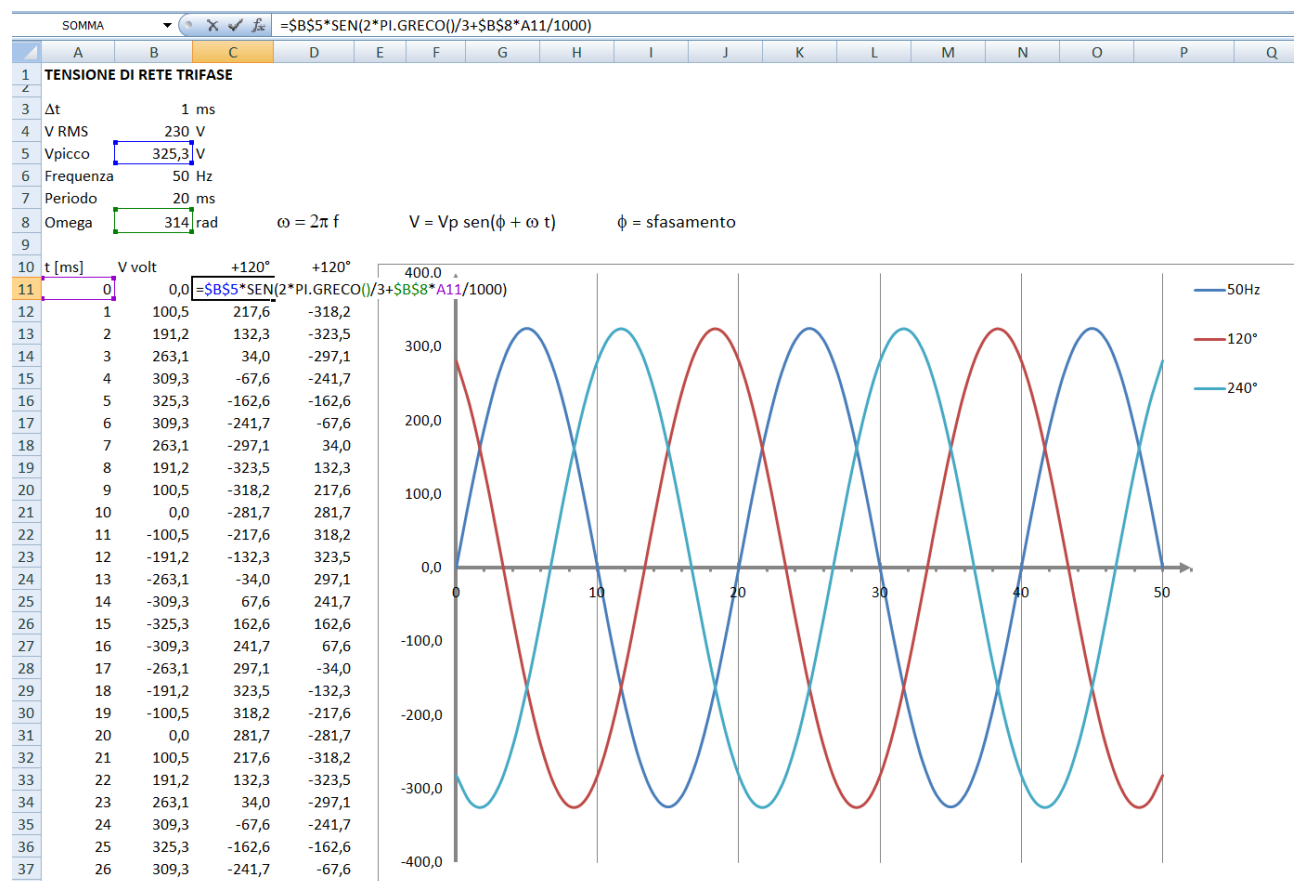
SOMMA $f_x$ =$B$5*SEN(2*PI.GRECO()/3+$B$8*A11/1000)

| | A | B | C | D |
|---|---|---|---|---|
| 1 | TENSIONE DI RETE TRIFASE | | | |
| 2 | | | | |
| 3 | Δt | 1 | ms | |
| 4 | V RMS | 230 | V | |
| 5 | Vpicco | 325,3 | V | |
| 6 | Frequenza | 50 | Hz | |
| 7 | Periodo | 20 | ms | |
| 8 | Omega | 314 | rad | |
| 9 | | | | |
| 10 | t [ms] | V volt | +120° | +120° |
| 11 | 0 | 0,0 | =$B$5*SEN(2*PI.GRECO()/3+$B$8*A11/1000) | |
| 12 | 1 | 100,5 | 217,6 | -318,2 |
| 13 | 2 | 191,2 | 132,3 | -323,5 |
| 14 | 3 | 263,1 | 34,0 | -297,1 |
| 15 | 4 | 309,3 | -67,6 | -241,7 |
| 16 | 5 | 325,3 | -162,6 | -162,6 |
| 17 | 6 | 309,3 | -241,7 | -67,6 |
| 18 | 7 | 263,1 | -297,1 | 34,0 |
| 19 | 8 | 191,2 | -323,5 | 132,3 |
| 20 | 9 | 100,5 | -318,2 | 217,6 |
| 21 | 10 | 0,0 | -281,7 | 281,7 |
| 22 | 11 | -100,5 | -217,6 | 318,2 |
| 23 | 12 | -191,2 | -132,3 | 323,5 |
| 24 | 13 | -263,1 | -34,0 | 297,1 |
| 25 | 14 | -309,3 | 67,6 | 241,7 |
| 26 | 15 | -325,3 | 162,6 | 162,6 |
| 27 | 16 | -309,3 | 241,7 | 67,6 |
| 28 | 17 | -263,1 | 297,1 | -34,0 |
| 29 | 18 | -191,2 | 323,5 | -132,3 |
| 30 | 19 | -100,5 | 318,2 | -217,6 |
| 31 | 20 | 0,0 | 281,7 | -281,7 |
| 32 | 21 | 100,5 | 217,6 | -318,2 |
| 33 | 22 | 191,2 | 132,3 | -323,5 |
| 34 | 23 | 263,1 | 34,0 | -297,1 |
| 35 | 24 | 309,3 | -67,6 | -241,7 |
| 36 | 25 | 325,3 | -162,6 | -162,6 |
| 37 | 26 | 309,3 | -241,7 | -67,6 |

$\omega = 2\pi f$ V = Vp sen($\phi + \omega$ t) $\phi$ = sfasamento

400,0 300,0 200,0 100,0 0,0 -100,0 -200,0 -300,0 -400,0
0 10 20 30 40 50
50Hz
120°
240°